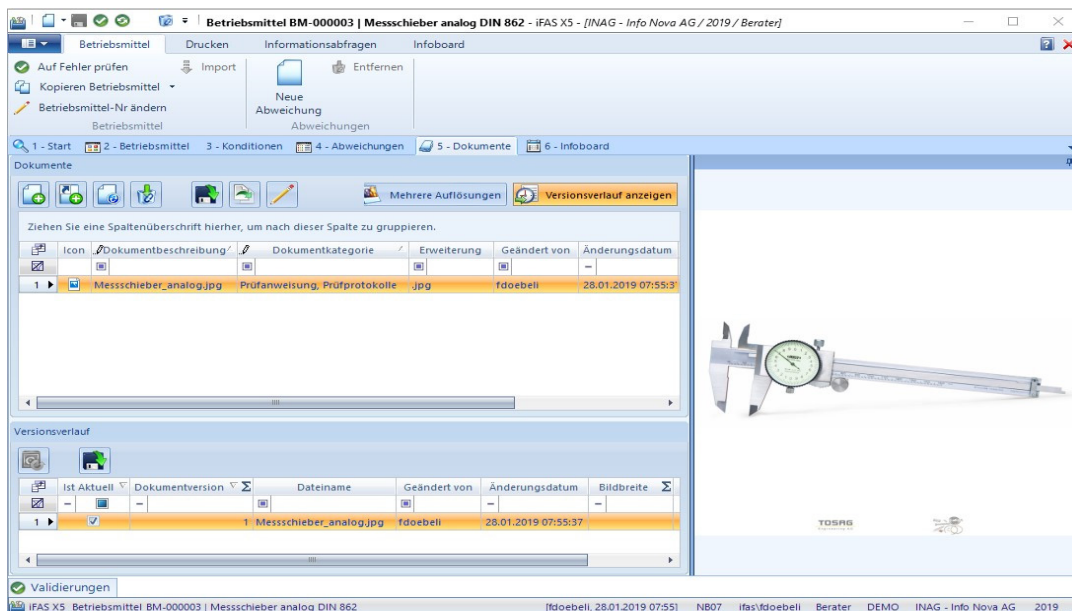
Betriebsmittel BM-000003 | Messschieber analog DIN 862 - iFAS X5 - [INAG - Info Nova AG / 2019 / Berater]

Betriebsmittel Drucken Informationsabfragen Infoboard

Auf Fehler prüfen
Import
Entfernen
Kopieren Betriebsmittel
Betriebsmittel-Nr ändern
Neue Abweichung
Betriebsmittel
Abweichungen

1 - Start 2 - Betriebsmittel 3 - Konditionen 4 - Abweichungen 5 - Dokumente 6 - Infoboard

Dokumente

Mehrere Auflösungen Versionsverlauf anzeigen

Ziehen Sie eine Spaltenüberschrift hierher, um nach dieser Spalte zu gruppieren.

| | Icon | Dokumentbeschreibung | Dokumentkategorie | Erweiterung | Geändert von | Änderungsdatum |
|---|---|---|---|---|---|---|
| 1 | | Messschieber_analog.jpg | Prüfanweisung, Prüfprotokolle | .jpg | fdoebeli | 28.01.2019 07:55:3 |

Versionsverlauf

| | Ist Aktuell | Dokumentversion | Dateiname | Geändert von | Änderungsdatum | Bildbreite |
|---|---|---|---|---|---|---|
| 1 | ☑ | 1 | Messschieber_analog.jpg | fdoebeli | 28.01.2019 07:55:37 | |

TOSAG

Validierungen

iFAS X5 Betriebsmittel BM-000003 | Messschieber analog DIN 862 [fdoebeli, 28.01.2019 07:55] NB07 ifas\fdoebeli Berater DEMO INAG - Info Nova AG 2019